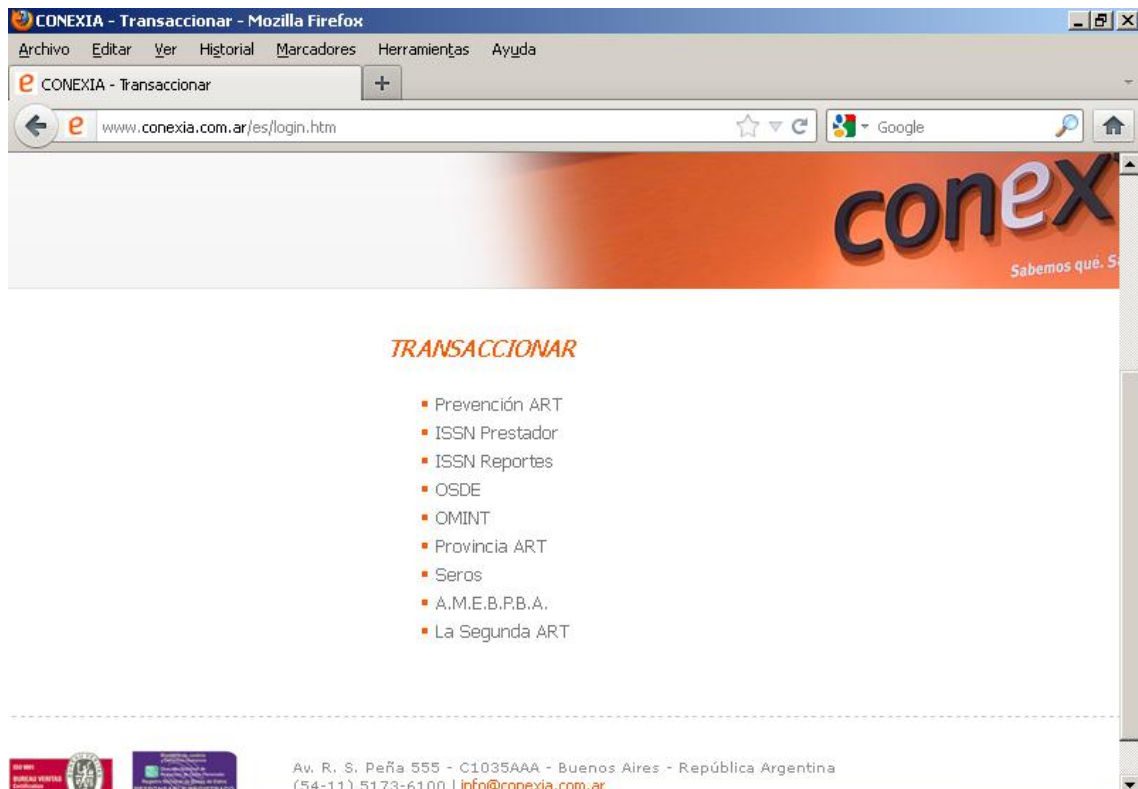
CONEXIA - Transaccionar - Mozilla Firefox

Archivo Editar Ver Historial Marcadores Herramientas Ayuda

CONEXIA - Transaccionar

+

www.conexia.com.ar/es/login.htm

Google

conex

Sabemos qué. S

TRANSACCIONAR

- Prevención ART
- ISSN Prestador
- ISSN Reportes
- OSDE
- OMINT
- Provincia ART
- Seros
- A.M.E.B.P.B.A.
- La Segunda ART

BUREAU VERITAS

Av. R. S. Peña 555 - C1035AAA - Buenos Aires - República Argentina
(54-11) 5173-6100 | info@conexia.com.ar